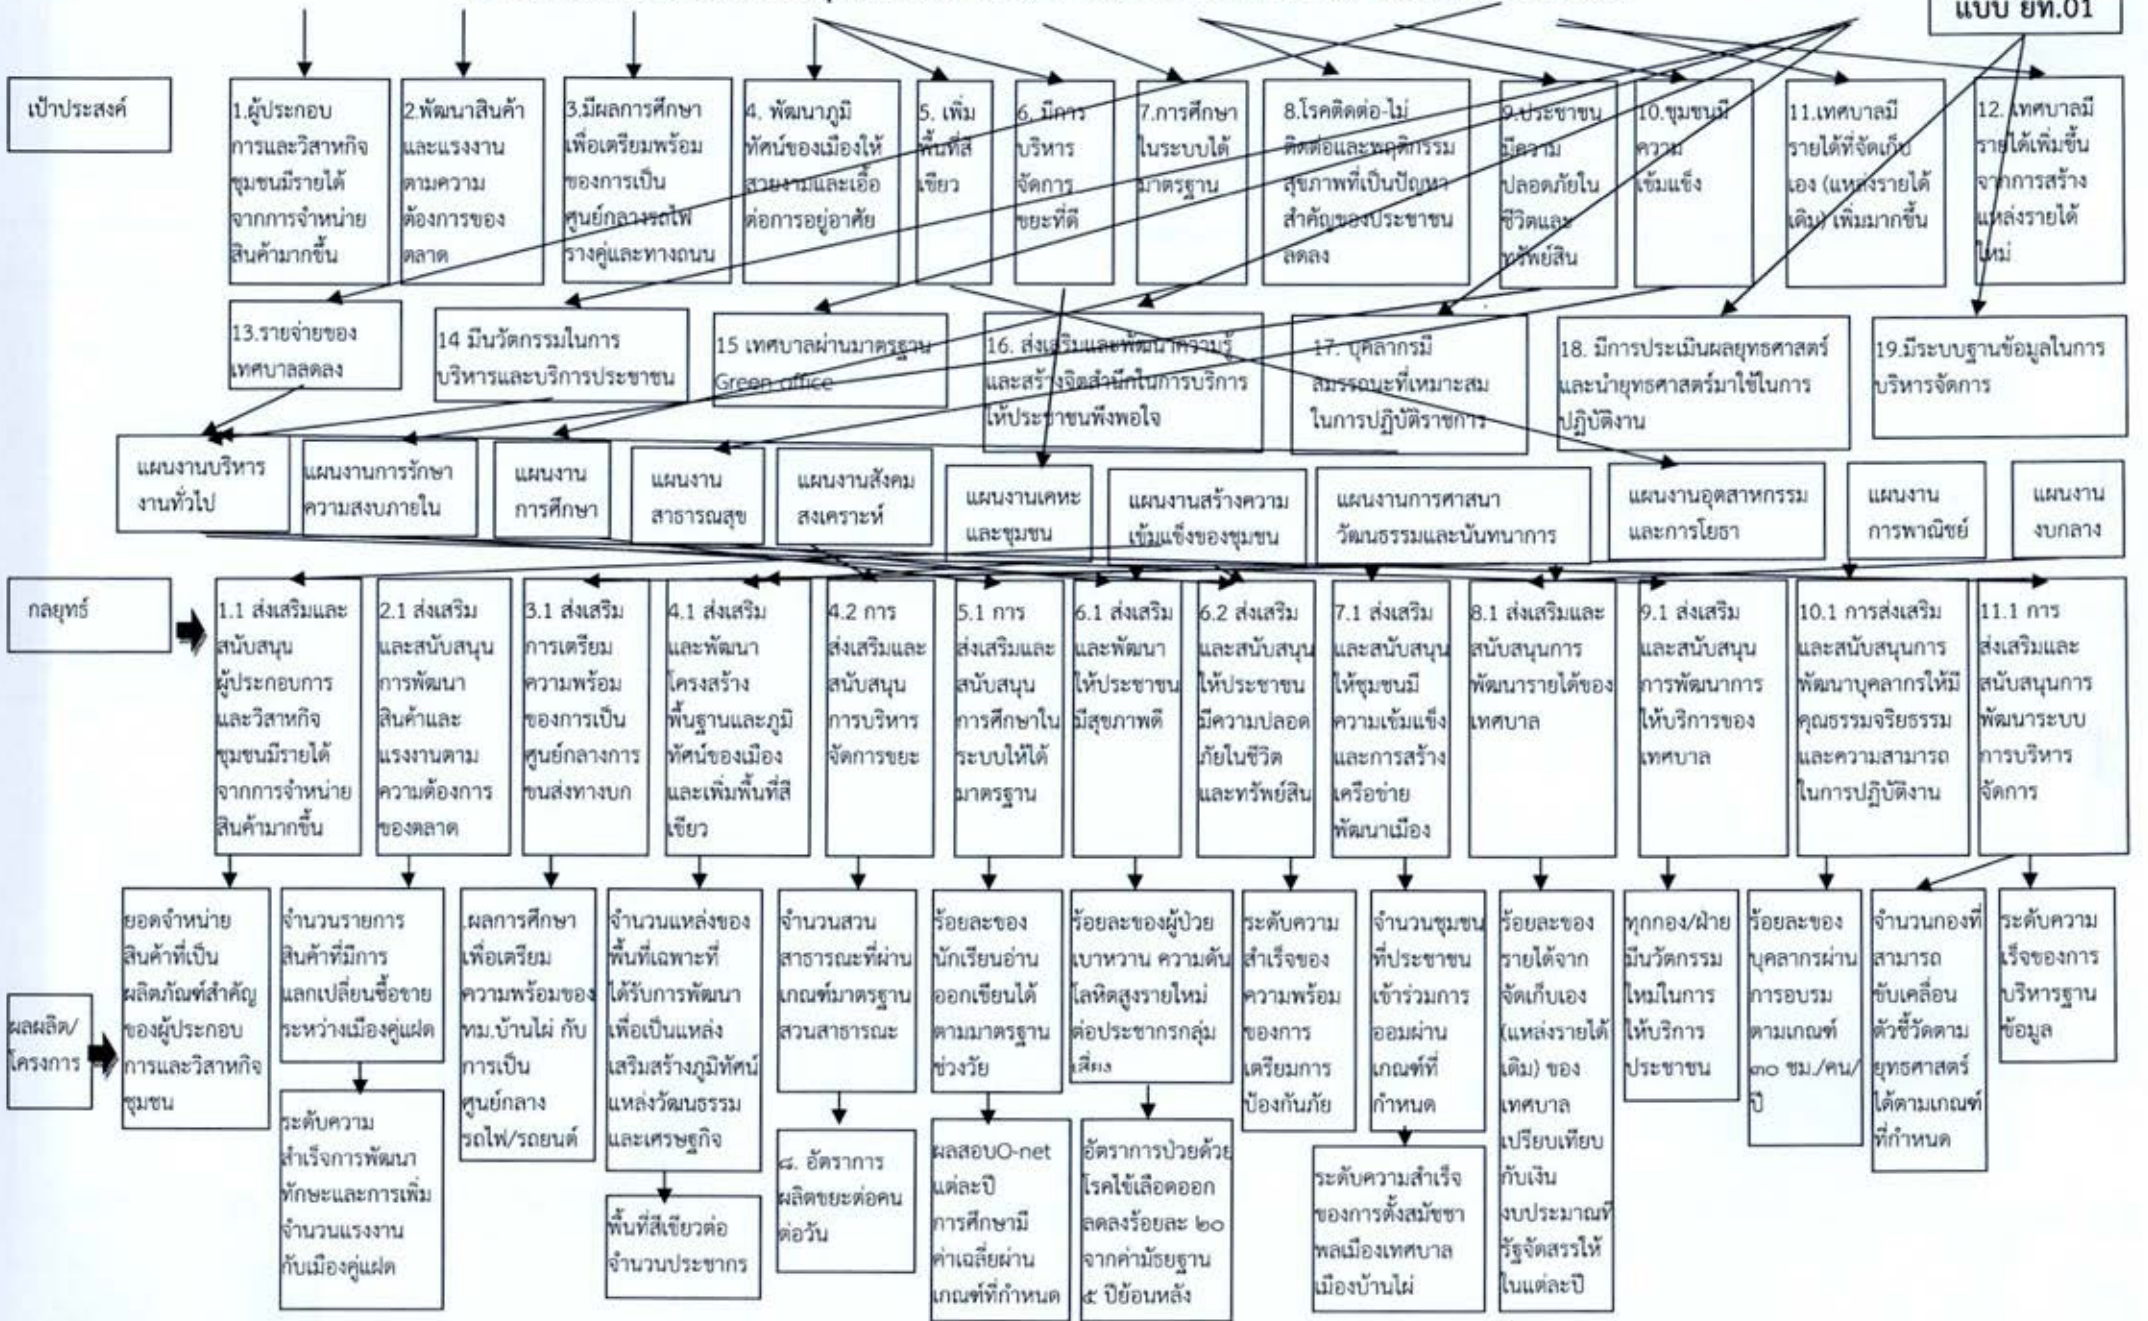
แบบ ยท.01

เป้าประสงค์

1.ผู้ประกอบการและวิสาหกิจชุมชนมีรายได้จากการจำหน่ายสินค้ามากขึ้น

2.พัฒนาสินค้าและแรงงานตามความต้องการของตลาด

3.มีผลการศึกษาเพื่อเตรียมพร้อมของการเป็นศูนย์กลางรถไฟรางคู่และทางถนน

4. พัฒนาภูมิทัศน์ของเมืองให้สวยงามและเอื้อต่อการอยู่อาศัย

5. เพิ่มพื้นที่สีเขียว

6. มีการบริหารจัดการขยะที่ดี

7.การศึกษาในระบบได้มาตรฐาน

8.โรคติดต่อ-ไม่ติดต่อและพฤติกรรมสุขภาพที่เป็นปัญหาสำคัญของประชาชนลดลง

9.ประชาชนมีความปลอดภัยในชีวิตและทรัพย์สิน

10.ชุมชนมีความเข้มแข็ง

11.เทศบาลมีรายได้ที่จัดเก็บเอง (แหล่งรายได้เดิม) เพิ่มมากขึ้น

12. เทศบาลมีรายได้เพิ่มขึ้นจากการสร้างแหล่งรายได้ใหม่

13.รายจ่ายของเทศบาลลดลง

14 มีนวัตกรรมในการบริหารและบริการประชาชน

15 เทศบาลผ่านมาตรฐาน Green office

16. ส่งเสริมและพัฒนาความรู้และสร้างจิตสำนึกในการบริการให้ประชาชนพึงพอใจ

17. บุคลากรมีสมรรถนะที่เหมาะสมในการปฏิบัติราชการ

18. มีการประเมินผลยุทธศาสตร์และนำยุทธศาสตร์มาใช้ในการปฏิบัติงาน

19.มีระบบฐานข้อมูลในการบริหารจัดการ

แผนงานบริหารงานทั่วไป

แผนงานการรักษาความสงบภายใน

แผนงานการศึกษา

แผนงานสาธารณสุข

แผนงานสังคมสงเคราะห์

แผนงานเคหะและชุมชน

แผนงานสร้างความเข้มแข็งของชุมชน

แผนงานการศาสนาวัฒนธรรมและนันทนาการ

แผนงานอุตสาหกรรมและการโยธา

แผนงานการพาณิชย์

แผนงานงบกลาง

กลยุทธ์

1.1 ส่งเสริมและสนับสนุนผู้ประกอบการและวิสาหกิจชุมชนมีรายได้จากการจำหน่ายสินค้ามากขึ้น

2.1 ส่งเสริมและสนับสนุนการพัฒนาสินค้าและแรงงานตามความต้องการของตลาด

3.1 ส่งเสริมการเตรียมความพร้อมของการเป็นศูนย์กลางการขนส่งทางบก

4.1 ส่งเสริมและพัฒนาโครงสร้างพื้นฐานและภูมิทัศน์ของเมืองและเพิ่มพื้นที่สีเขียว

4.2 การส่งเสริมและสนับสนุนการบริหารจัดการขยะ

5.1 การส่งเสริมและสนับสนุนการศึกษาในระบบให้ได้มาตรฐาน

6.1 ส่งเสริมและพัฒนาให้ประชาชนมีสุขภาพดี

6.2 ส่งเสริมและสนับสนุนให้ประชาชนมีความปลอดภัยในชีวิตและทรัพย์สิน

7.1 ส่งเสริมและสนับสนุนให้ชุมชนมีความเข้มแข็งและการสร้างเครือข่ายพัฒนาเมือง

8.1 ส่งเสริมและสนับสนุนการพัฒนารายได้ของเทศบาล

9.1 ส่งเสริมและสนับสนุนการพัฒนาการให้บริการของเทศบาล

10.1 การส่งเสริมและสนับสนุนการพัฒนาบุคลากรให้มีคุณธรรมจริยธรรมและความสามารถในการปฏิบัติงาน

11.1 การส่งเสริมและสนับสนุนการพัฒนาระบบการบริหารจัดการ

ผลผลิต/โครงการ

ยอดจำหน่ายสินค้าที่เป็นผลิตภัณฑ์สำคัญของผู้ประกอบการและวิสาหกิจชุมชน

จำนวนรายการสินค้าที่มีการแลกเปลี่ยนซื้อขายระหว่างเมืองคู่แฝด

ระดับความสำเร็จการพัฒนาทักษะและการเพิ่มจำนวนแรงงานกับเมืองคู่แฝด

ผลการศึกษาเพื่อเตรียมความพร้อมของทม.บ้านไผ่ กับการเป็นศูนย์กลางรถไฟ/รถยนต์

จำนวนแหล่งของพื้นที่เฉพาะที่ได้รับการพัฒนาเพื่อเป็นแหล่งเสริมสร้างภูมิทัศน์แหล่งวัฒนธรรมและเศรษฐกิจ

พื้นที่สีเขียวต่อจำนวนประชากร

จำนวนสวนสาธารณะที่ผ่านเกณฑ์มาตรฐานสวนสาธารณะ

๘. อัตราการผลิตขยะต่อคนต่อวัน

ร้อยละของนักเรียนอ่านออกเขียนได้ตามมาตรฐานช่วงวัย

ผลสอบO-net แต่ละปีการศึกษามีค่าเฉลี่ยผ่านเกณฑ์ที่กำหนด

ร้อยละของผู้ป่วยเบาหวาน ความดันโลหิตสูงรายใหม่ต่อประชากรกลุ่มเสี่ยง

อัตราการป่วยด้วยโรคไข้เลือดออกลดลงร้อยละ ๒๐ จากค่ามัธยฐาน ๕ ปีย้อนหลัง

ระดับความสำเร็จของความพร้อมของการเตรียมการป้องกันภัย

จำนวนชุมชนที่ประชาชนเข้าร่วมการออมผ่านเกณฑ์ที่กำหนด

ระดับความสำเร็จของการตั้งสมัชชาพลเมืองเทศบาลเมืองบ้านไผ่

ร้อยละของรายได้จากจัดเก็บเอง (แหล่งรายได้เดิม) ของเทศบาลเปรียบเทียบกับเงินงบประมาณที่รัฐจัดสรรให้ในแต่ละปี

ทุกกอง/ฝ่ายมีนวัตกรรมใหม่ในการให้บริการประชาชน

ร้อยละของบุคลากรผ่านการอบรมตามเกณฑ์ ๓๐ ชม./คน/ปี

จำนวนกองที่สามารถขับเคลื่อนตัวชี้วัดตามยุทธศาสตร์ได้ตามเกณฑ์ที่กำหนด

ระดับความเร็จของการบริหารฐานข้อมูล